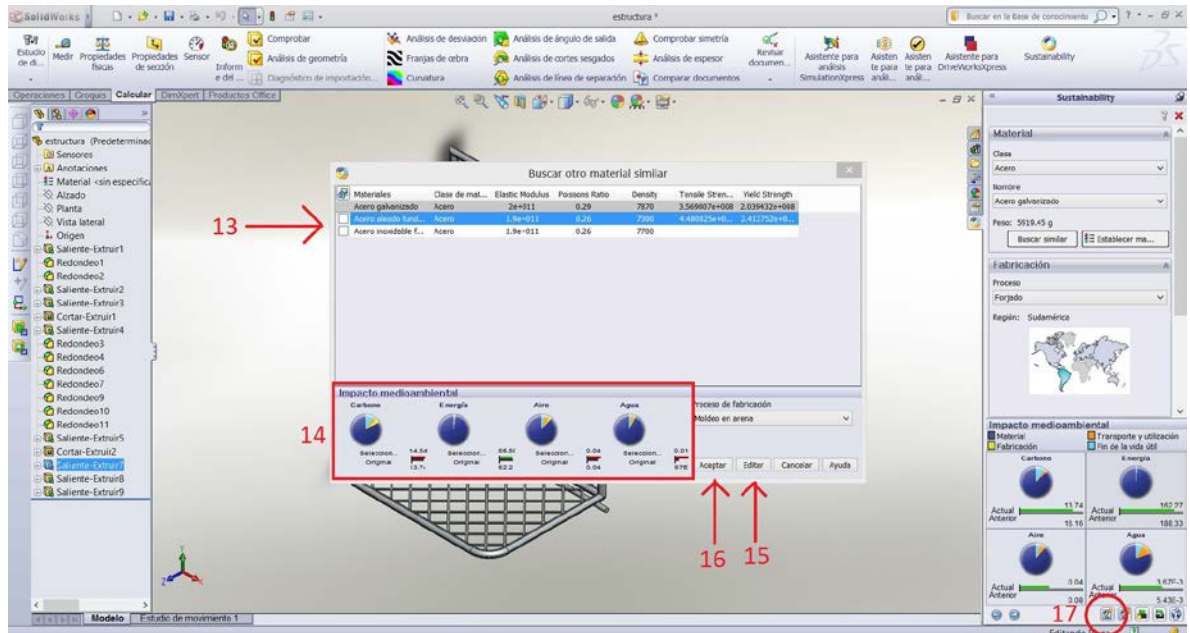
SolidWorks

estuctura *

Buscar en la Base de conocimiento

Estudio de di... Medir Propiedades físicas Propiedades de sección Sensor Inform e del ... Comprobar Análisis de geometría Diagnóstico de importación Análisis de desviación Franjas de cebra Curvatura Análisis de ángulo de salida Análisis de cortes sesgados Análisis de línea de separación Comprobar simetría Análisis de espesor Comparar documentos Revisar documen... Asistente para análisis SimulationXpress Asisten te para anál... Asisten te para anál... Asistente para DriveWorksXpress Sustainability

Operaciones Croquis Calcular DimXpert Productos Office

estructura (Predeterminad
Sensores
Anotaciones
Material <sin especifica
Alzado
Planta
Vista lateral
Origen
Saliente-Extruir1
Redondeo1
Redondeo2
Saliente-Extruir2
Saliente-Extruir3
Cortar-Extruir1
Saliente-Extruir4
Redondeo3
Redondeo4
Redondeo6
Redondeo7
Redondeo9
Redondeo10
Redondeo11
Saliente-Extruir5
Cortar-Extruir2
Saliente-Extruir7
Saliente-Extruir8
Saliente-Extruir9

Buscar otro material similar

| Materiales | Clase de mat... | Elastic Modulus | Poissons Ratio | Density | Tensile Stren... | Yield Strength |
|---|---|---|---|---|---|---|
| Acero galvanizado | Acero | 2e+011 | 0.29 | 7870 | 3.569807e+008 | 2.039432e+008 |
| Acero aleado fund... | Acero | 1.9e+011 | 0.26 | 7300 | 4.480825e+0... | 2.412752e+0... |
| Acero inoxidable f... | Acero | 1.9e+011 | 0.26 | 7700 | | |

13

Impacto medioambiental
Carbono Energía Aire Agua
Seleccion... Original 14.54 13.7 Seleccion... Original 56.51 62.2 Seleccion... Original 0.04 0.04 Seleccion... Original 0.01 878

14

Proceso de fabricación
Moldeo en arena

Aceptar Editar Cancelar Ayuda

16 15

Sustainability
Material
Clase
Acero
Nombre
Acero galvanizado
Peso: 5919.45 g
Buscar similar Establecer ma...
Fabricación
Proceso
Forjado
Región: Sudamérica

Impacto medioambiental
Material Transporte y utilización
Fabricación Fin de la vida útil
Carbono Energía
Actual 13.74 Anterior 15.16 Actual 162.77 Anterior 188.33
Aire Agua
Actual 0.04 Anterior 0.08 Actual 3.67E-3 Anterior 5.43E-3

17

Modelo Estudio de movimiento 1
Editando